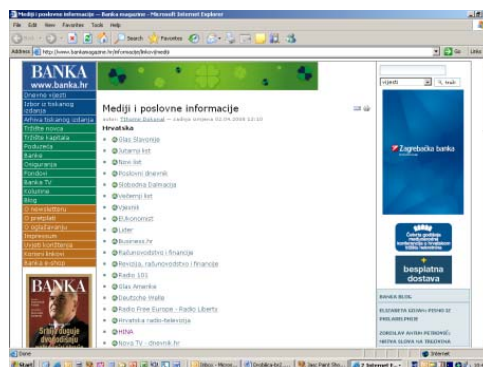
Mediji i poslovne informacije — Banka magazine - Microsoft Internet Explorer

File Edit View Favorites Tools Help

Back Search Favorites

Address http://www.bankamagazine.hr/informacije/linkovi/mediji Go Links

BANKA
www.banka.hr

Dnevne vijesti
Izbor iz tiskanog izdanja
Arhiva tiskanog izdanja
Tržište novca
Tržište kapitala
Poduzeća
Banke
Osiguranja
Fondovi
Banka TV
Kolumne
Blog
O newsletteru
O pretplati
O oglašavanju
Impressum
Uvjeti korištenja
Korisni linkovi
Banka e-shop

BANKA

Mediji i poslovne informacije

autor: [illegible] — zadnja izmjena 02.04.2008 13:10

Hrvatska

Glas Slavonije
Jutarnji list
Novi list
Poslovni dnevnik
Računovodstvo i financije
Slobodna Dalmacija
Večernji list
Vjesnik
Ekonomist
Lider
Business.hr
Računovodstvo i financije
Revizija, računovodstvo i financije
Radio 101
Glas Amerike
Deutsche Welle
Radio Free Europe - Radio Liberty
Hrvatska radio-televizija
HINA
Nova TV - dnevnik.hr

vijesti Q traži

Zagrebačka banka

besplatna dostava

BANKA BLOG

ELIZABETA GOJAN: PISMO IZ ENGLESKE PRIJE

ZORISLAV ANTUN PETROVIĆ: HRVATSKA SLOVA NA TRŽIŠNIMA

Done Internet

Start